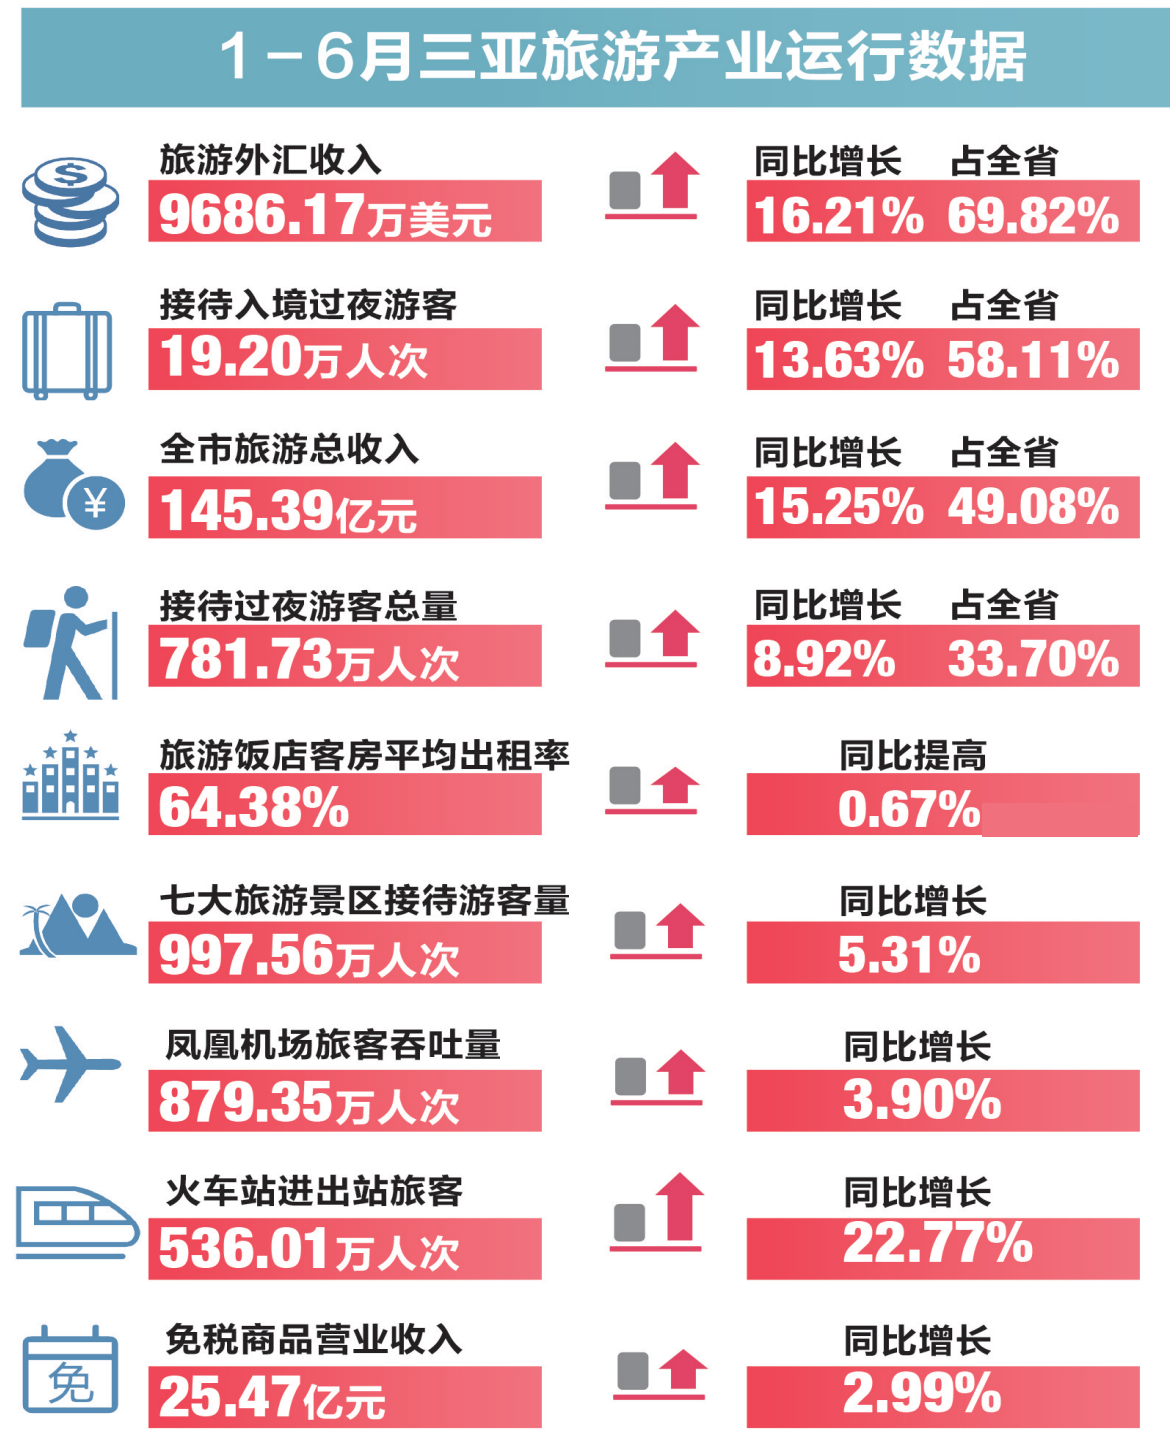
1－6月三亚旅游产业运行数据

旅游外汇收入
9686.17万美元
同比增长 占全省
16.21% 69.82%

接待入境过夜游客
19.20万人次
同比增长 占全省
13.63% 58.11%

全市旅游总收入
145.39亿元
同比增长 占全省
15.25% 49.08%

接待过夜游客总量
781.73万人次
同比增长 占全省
8.92% 33.70%

旅游饭店客房平均出租率
64.38%
同比提高
0.67%

七大旅游景区接待游客量
997.56万人次
同比增长
5.31%

凤凰机场旅客吞吐量
879.35万人次
同比增长
3.90%

火车站进出站旅客
536.01万人次
同比增长
22.77%

免税商品营业收入
25.47亿元
同比增长
2.99%

免